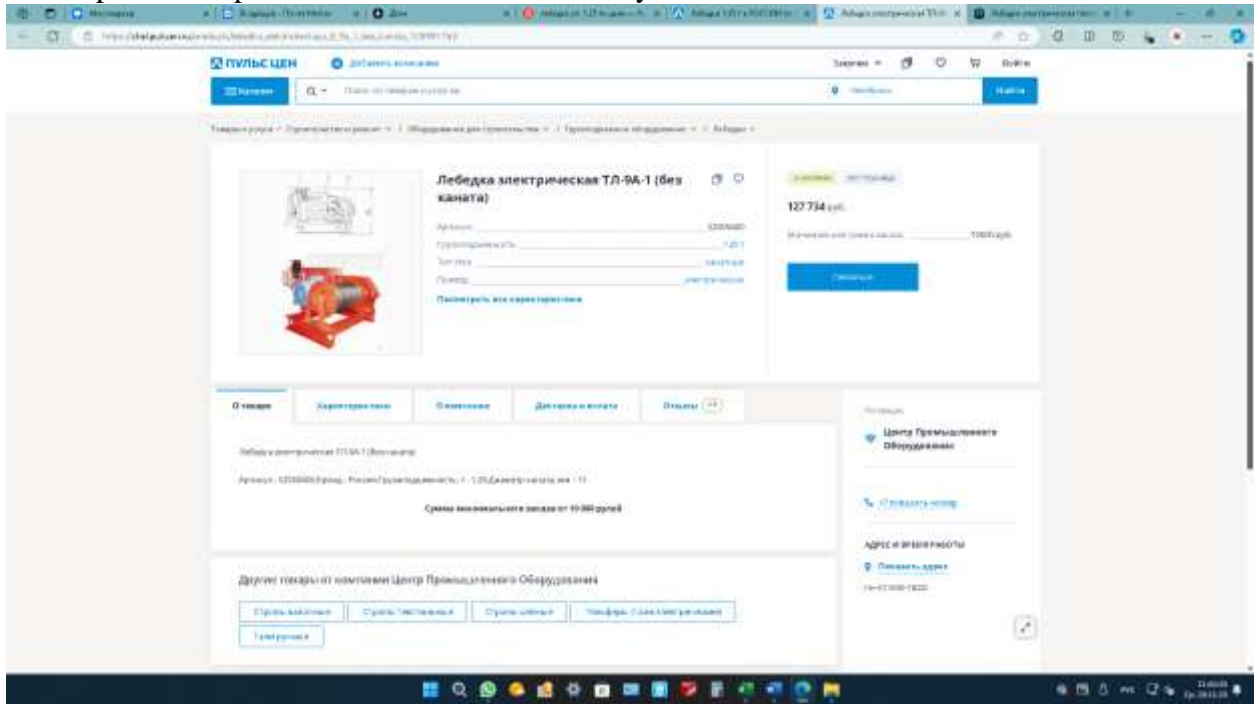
ПУЛЬС ЦЕН

Лебедка электрическая ТЛ-9А-1 (без каната)

127 734 руб.

Посмотреть все характеристики

О товаре

Характеристики

Отзывы

Сумма минимального заказа от 10 000 рублей

Центр Промышленного Оборудования

Показать номер

АДРЕС И ВРЕМЯ РАБОТЫ

Показать адрес

Другие товары от компании Центр Промышленного Оборудования

Найти